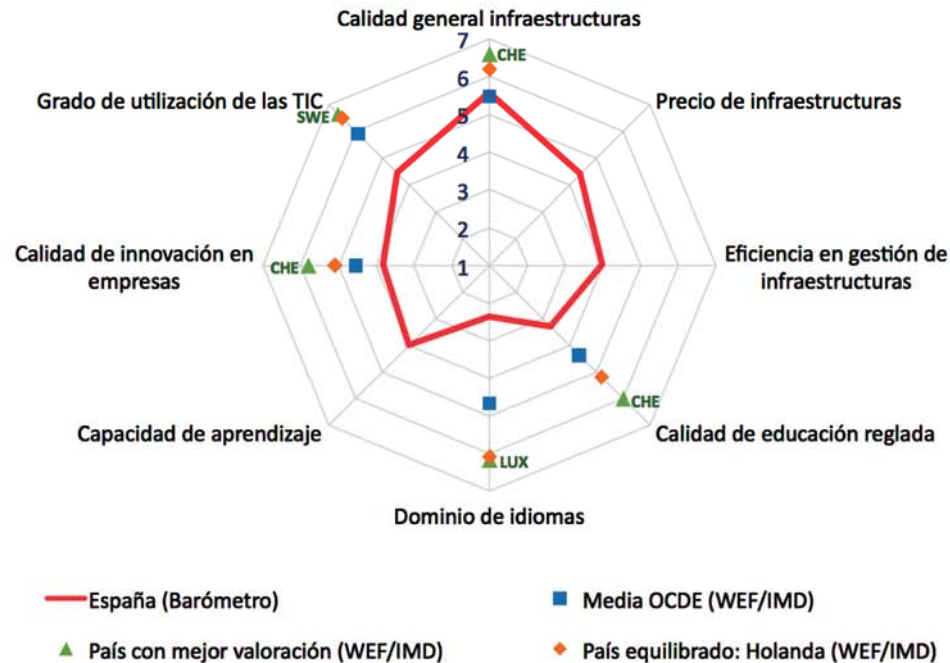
Calidad general infraestructuras

7
6
5
4
3
2
1

CHE

Precio de infraestructuras

Eficiencia en gestión de infraestructuras

CHE

Calidad de educación reglada

LUX

Dominio de idiomas

Capacidad de aprendizaje

CHE

Calidad de innovación en empresas

SWE

Grado de utilización de las TIC

España (Barómetro)
Media OCDE (WEF/IMD)
País con mejor valoración (WEF/IMD)
País equilibrado: Holanda (WEF/IMD)